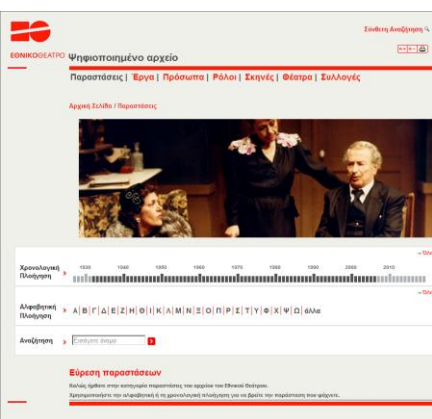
ΕΘΝΙΚΟΘΕΑΤΡΟ Ψηφιοποιημένο αρχείο

Σύνθετη Αναζήτηση

Παραστάσεις | Έργα | Πρόσωπα | Ρόλοι | Σκηνές | Θέατρα | Συλλογές

Αρχική Σελίδα / Παραστάσεις

Χρονολογική Πλοήγηση

1930 1940 1950 1960 1970 1980 1990 2000 2010

Αλφαβητική Πλοήγηση

Α | Β | Γ | Δ | Ε | Ζ | Η | Θ | Ι | Κ | Λ | Μ | Ν | Ξ | Ο | Π | Ρ | Σ | Τ | Υ | Φ | Χ | Ψ | Ω | άλλα

Αναζήτηση

Εύρεση παραστάσεων

Καλώς ήρθατε στην κατηγορία παραστάσεις του αρχείου του Εθνικού Θεάτρου.

Χρησιμοποιήστε την αλφαβητική ή τη χρονολογική πλοήγηση για να βρείτε την παράσταση που ψάχνετε.